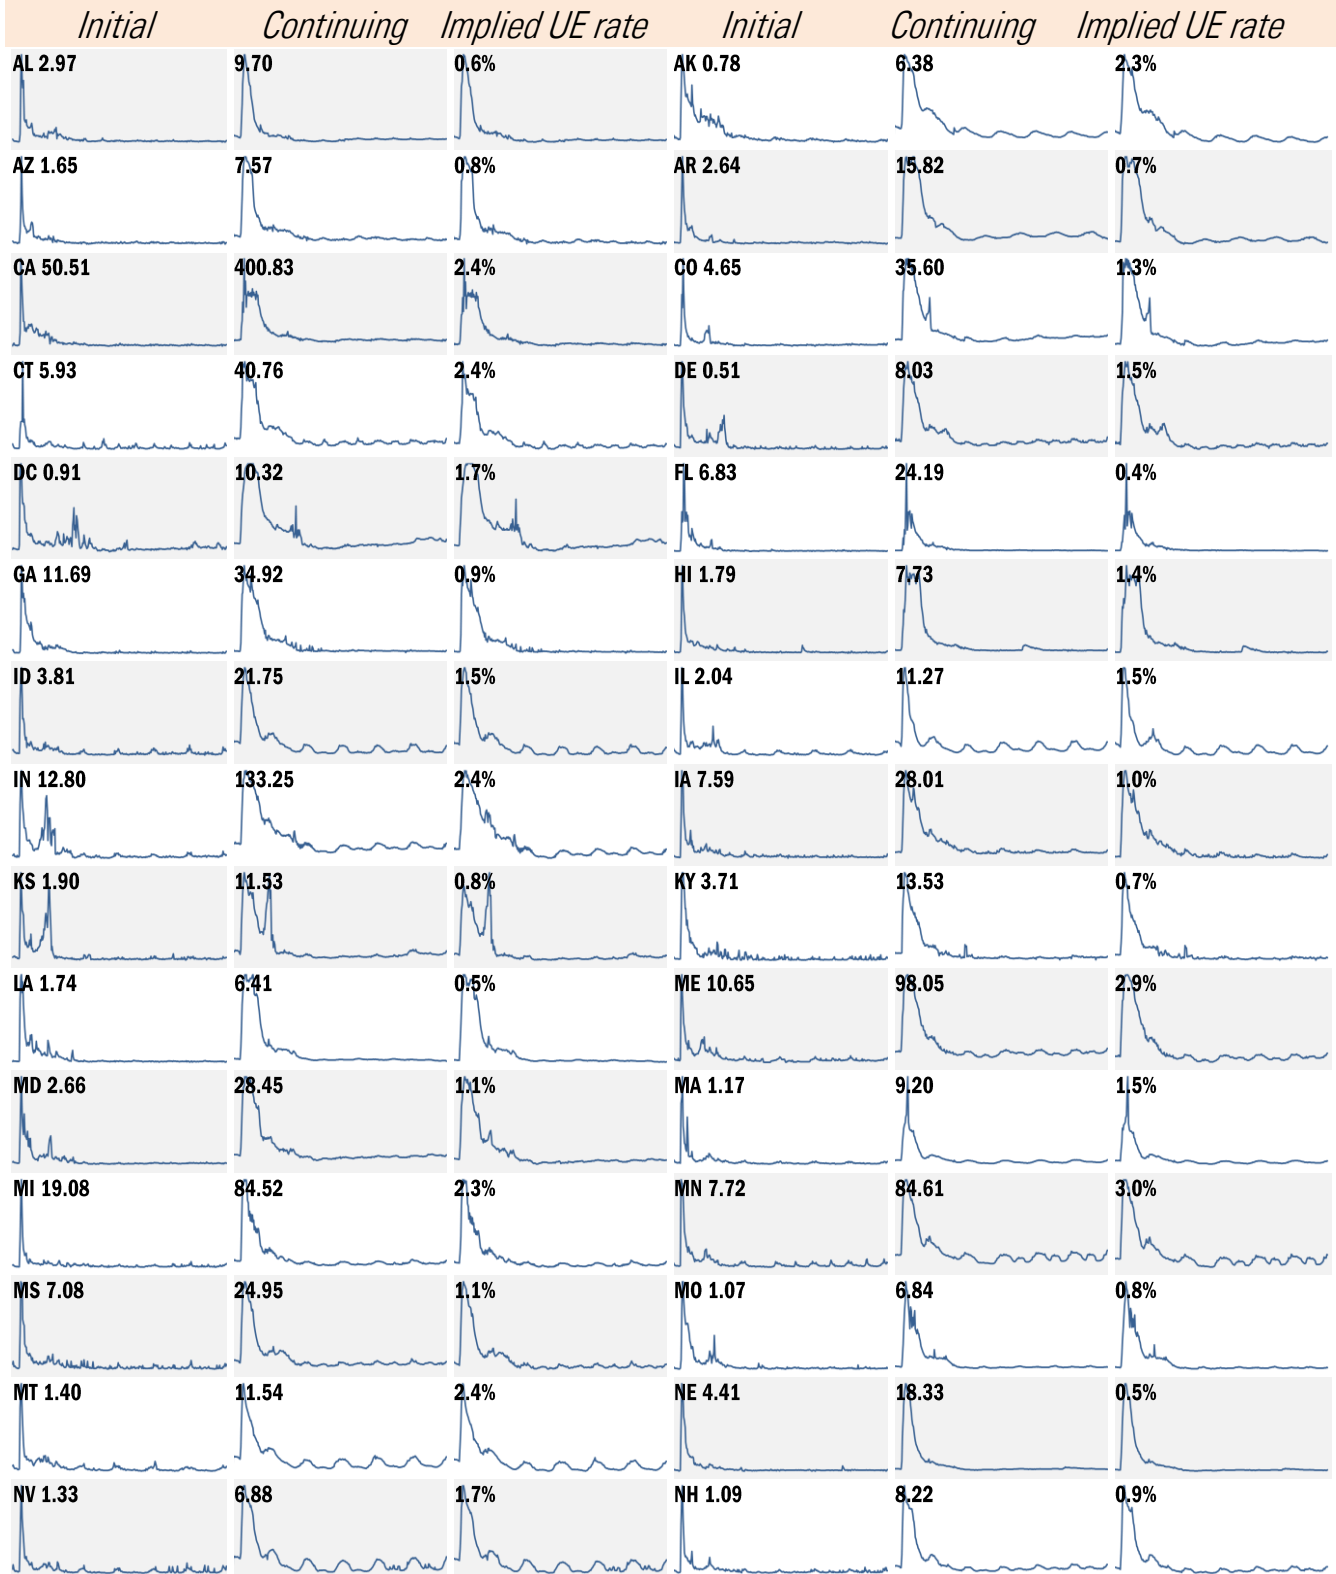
| Initial | Continuing | Implied UE rate | Initial | Continuing | Implied UE rate |
|---|---|---|---|---|---|
| AL 2.97 | 9.70 | 0.6% | AK 0.78 | 6.38 | 2.3% |
| AZ 1.65 | 7.57 | 0.8% | AR 2.64 | 15.82 | 0.7% |
| CA 50.51 | 400.83 | 2.4% | CO 4.65 | 35.60 | 1.3% |
| CT 5.93 | 40.76 | 2.4% | DE 0.51 | 8.03 | 1.5% |
| DC 0.91 | 10.32 | 1.7% | FL 6.83 | 24.19 | 0.4% |
| GA 11.69 | 34.92 | 0.9% | HI 1.79 | 7.73 | 1.4% |
| ID 3.81 | 21.75 | 1.5% | IL 2.04 | 11.27 | 1.5% |
| IN 12.80 | 133.25 | 2.4% | IA 7.59 | 28.01 | 1.0% |
| KS 1.90 | 11.53 | 0.8% | KY 3.71 | 13.53 | 0.7% |
| LA 1.74 | 6.41 | 0.5% | ME 10.65 | 98.05 | 2.9% |
| MD 2.66 | 28.45 | 1.1% | MA 1.17 | 9.20 | 1.5% |
| MI 19.08 | 84.52 | 2.3% | MN 7.72 | 84.61 | 3.0% |
| MS 7.08 | 24.95 | 1.1% | MO 1.07 | 6.84 | 0.8% |
| MT 1.40 | 11.54 | 2.4% | NE 4.41 | 18.33 | 0.5% |
| NV 1.33 | 6.88 | 1.7% | NH 1.09 | 8.22 | 0.9% |